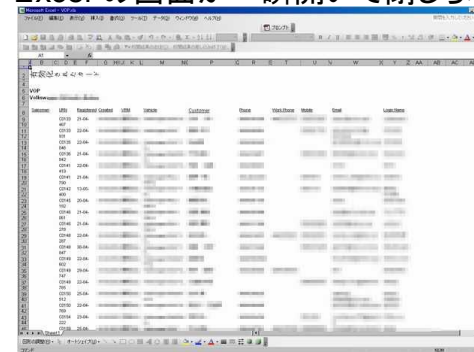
Microsoft Excel - VOP.xls

ファイル(F) 編集(E) 表示(V) 挿入(I) 書式(O) ツール(T) データ(D) ウィンドウ(W) ヘルプ(H)

A1

VOP
Volkswagen

| Salesman | URN | Registered | Created | URM | Vehicle | Customer | Phone | Work Phone | Mobile | Email | Login Name |
|---|---|---|---|---|---|---|---|---|---|---|---|
| | CD133 467 | 21-04- | | | | | | | | | |
| | CD133 501 | 22-04- | | | | | | | | | |
| | CD135 846 | 22-04- | | | | | | | | | |
| | CD136 842 | 21-04- | | | | | | | | | |
| | CD141 815 | 21-04- | | | | | | | | | |
| | CD141 790 | 21-04- | | | | | | | | | |
| | CD142 400 | 13-05- | | | | | | | | | |
| | CD145 162 | 20-04- | | | | | | | | | |
| | CD146 661 | 22-04- | | | | | | | | | |
| | CD146 256 | 21-04- | | | | | | | | | |
| | CD148 287 | 22-04- | | | | | | | | | |
| | CD148 647 | 30-04- | | | | | | | | | |
| | CD148 602 | 22-04- | | | | | | | | | |
| | CD149 747 | 22-04- | | | | | | | | | |
| | CD149 765 | 22-04- | | | | | | | | | |
| | CD150 812 | 25-04- | | | | | | | | | |
| | CD150 769 | 22-04- | | | | | | | | | |
| | CD154 235 | 21-04- | | | | | | | | | |
| | CD156 | 23-04- | | | | | | | | | |

Sheet1

図形の調整(R) オートシェイプ(U)

コマンド